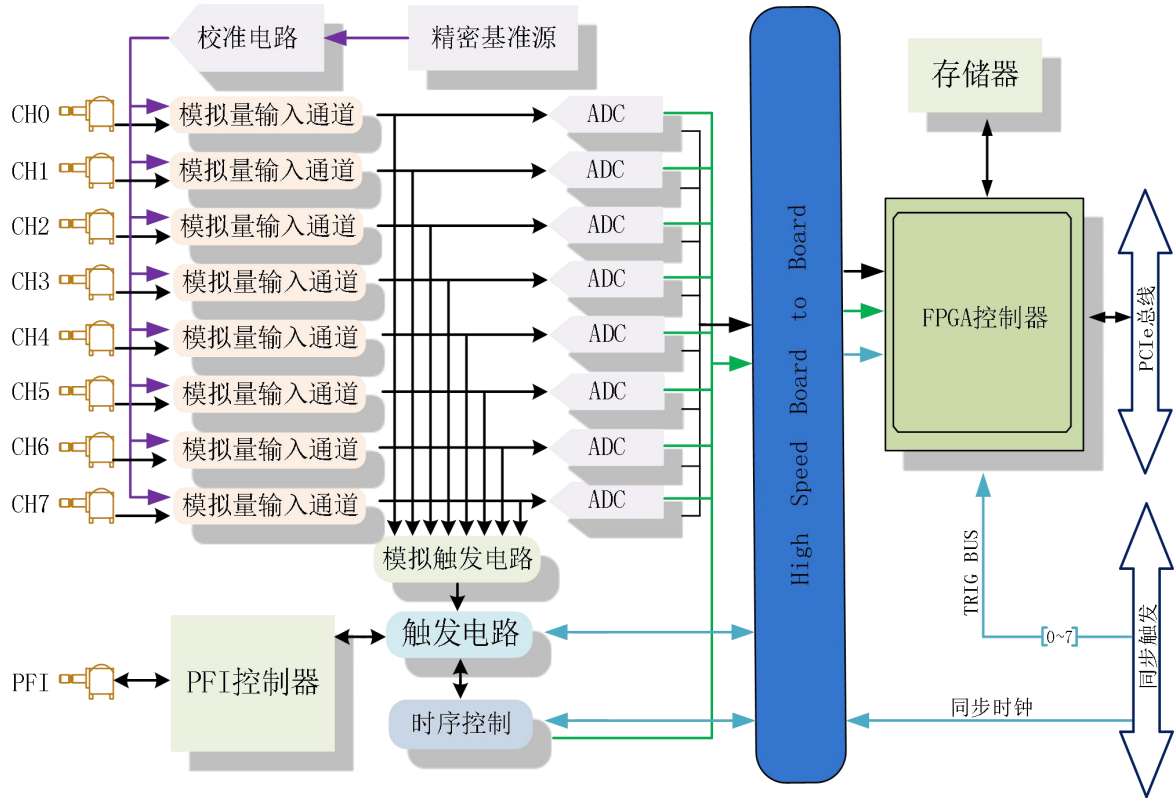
校准电路
精密基准源
存储器
CH0
模拟量输入通道
ADC
CH1
模拟量输入通道
ADC
CH2
模拟量输入通道
ADC
CH3
模拟量输入通道
ADC
CH4
模拟量输入通道
ADC
CH5
模拟量输入通道
ADC
CH6
模拟量输入通道
ADC
CH7
模拟量输入通道
ADC
High Speed Board to Board
FPGA控制器
PCIe总线
模拟触发电路
触发电路
PFI
PFI控制器
时序控制
TRIG BUS
0~7
同步触发
同步时钟